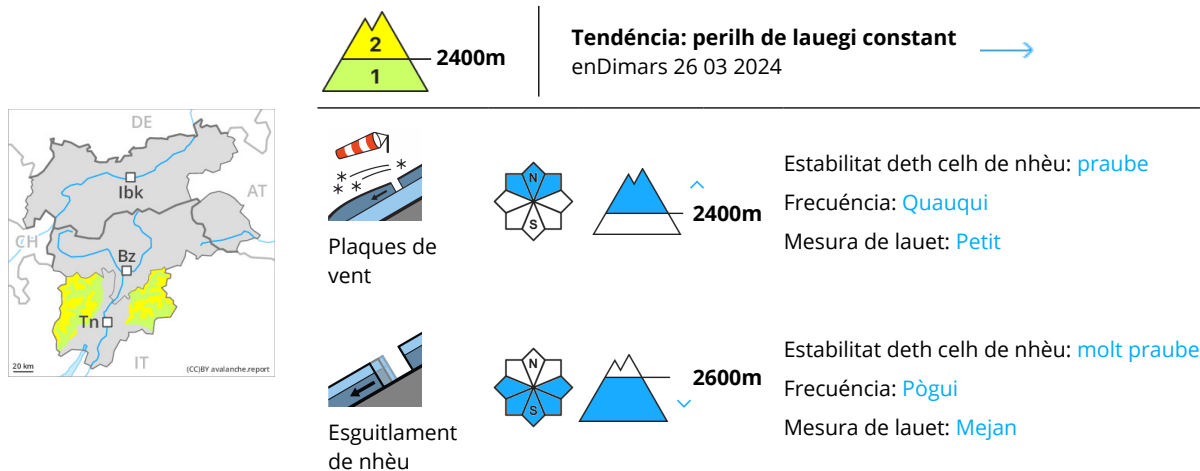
2
1
2400m

Tendéncia: perilh de lauegi constant
enDimars 26 03 2024

DE
AT
CH
Ibk
Bz
Tn
IT
20 km
(CC)BY avalanche.report

Plaques de vent

N
S

2400m

Estabilitat deth celh de nhèu: praube
Frecuéncia: Quauqui
Mesura de lauet: Petit

Esguitlament de nhèu

N
S

2600m

Estabilitat deth celh de nhèu: molt praube
Frecuéncia: Pògui
Mesura de lauet: Mejan